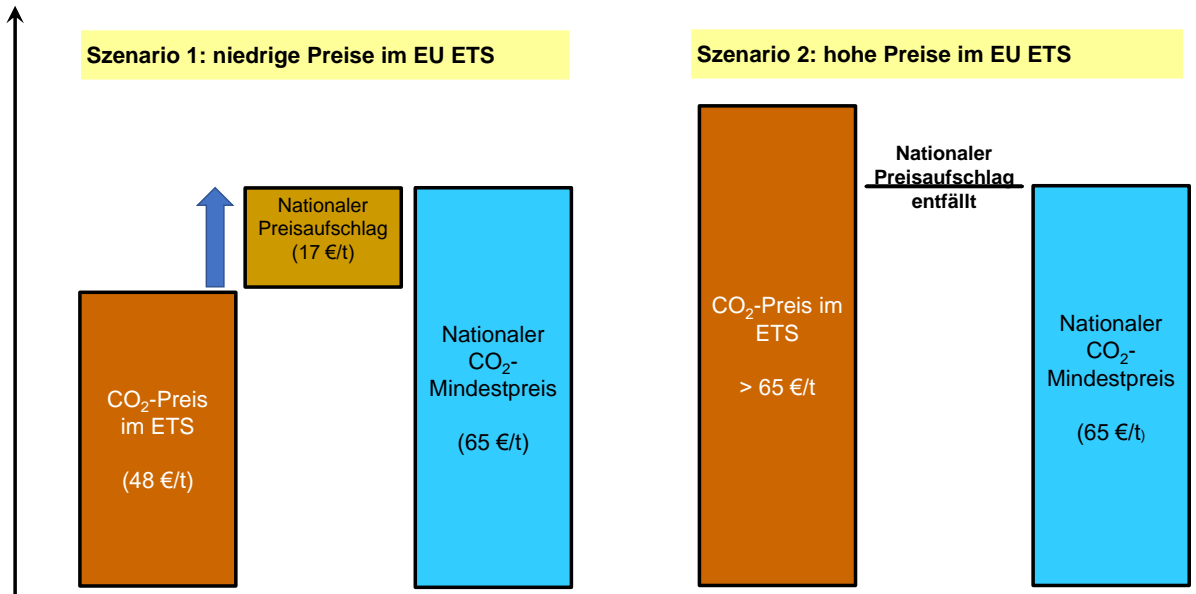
Szenario 1: niedrige Preise im EU ETS

Nationaler Preisaufschlag (17 €/t)

$CO_2$-Preis im ETS

(48 €/t)

Nationaler $CO_2$-Mindestpreis

(65 €/t)

Szenario 2: hohe Preise im EU ETS

Nationaler Preisaufschlag entfällt

$CO_2$-Preis im ETS

> 65 €/t

Nationaler $CO_2$-Mindestpreis

(65 €/t)